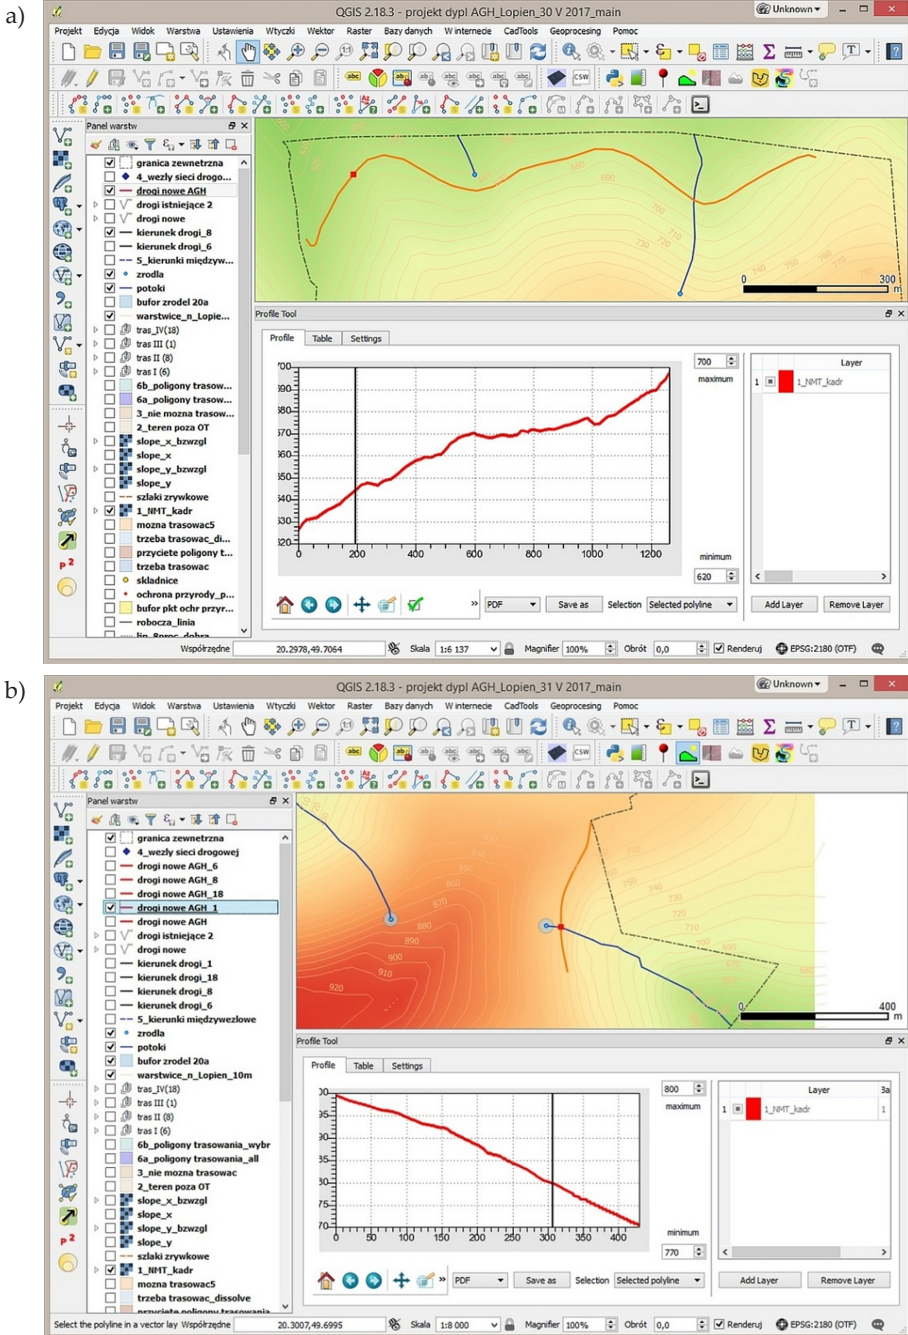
a)

QGIS 2.18.3 - projekt dypl AGH_Lopien_30 V 2017_main

Unknown

Projekt Edycja Widok Warstwa Ustawienia Wtyczki Wektor Raster Bazy danych W internecie CadTools Geoprocesing Pomoc

Panel warstw

granica zewnetrzna
4_wezly sieci drogo...
drogi nowe AGH
drogi istniejące 2
drogi nowe
kierunek drogi_8
kierunek drogi_6
5_kierunki międzyw...
zrodla
potoki
bufor zrodel 20a
warstwice_n_Lopie...
tras_IV(18)
tras III (1)
tras II (8)
tras I (6)
6b_poligony trasow...
6a_poligony trasow...
3_nie mozna trasow...
2_teren poza OT
slope_x_bzwzgl
slope_x
slope_y_bzwzgl
slope_y
szlaki zrywkowe
1_NMT_kadr
mozna trasowac5
trzeba trasowac_di...
przyciete poligony t...
trzeba trasowac
skladnice
ochrona przyrody_p...
bufor pkt ochr przyr...
robocza_linia
lin_8pmc_dobra

690
700
710
720
730
0
300
m

Profile Tool

Profile Table Settings

700
maximum
620
minimum

Layer
1 1_NMT_kadr

700
690
680
670
660
650
640
630
620
0 200 400 600 800 1000 1200

PDF Save as Selection Selected polyline Add Layer Remove Layer

Współrzędne 20.2978,49.7064 Skala 1:6 137 Magnifier 100% Obrót 0,0 Renderuj EPSG:2180 (OTF)

b)

QGIS 2.18.3 - projekt dypl AGH_Lopien_31 V 2017_main

Unknown

Projekt Edycja Widok Warstwa Ustawienia Wtyczki Wektor Raster Bazy danych W internecie CadTools Geoprocesing Pomoc

Panel warstw

granica zewnetrzna
4_wezly sieci drogowej
drogi nowe AGH_6
drogi nowe AGH_8
drogi nowe AGH_18
drogi nowe AGH_1
drogi nowe AGH
drogi istniejące 2
drogi nowe
kierunek drogi_1
kierunek drogi_18
kierunek drogi_8
kierunek drogi_6
5_kierunki międzywezlowe
zrodla
potoki
bufor zrodel 20a
warstwice_n_Lopien_10m
tras_IV(18)
tras III (1)
tras II (8)
tras I (6)
6b_poligony trasowania_wybr
6a_poligony trasowania_all
3_nie mozna trasowac
2_teren poza OT
slope_x_bzwzgl
slope_x
slope_y_bzwzgl
slope_y
szlaki zrywkowe
1_NMT_kadr
mozna trasowac5
trzeba trasowac_dissolve
przyciete poligony trasowania

920
910
900
890
880
870
860
850
740
730
720
710
700
690
680
0
400
m

Profile Tool

Profile Table Settings

800
maximum
770
minimum

Layer
1 1_NMT_kadr 1

0 50 100 150 200 250 300 350 400

PDF Save as Selection Selected polyline Add Layer Remove Layer

Select the polyline in a vector lay Współrzędne 20.3007,49.6995 Skala 1:8 000 Magnifier 100% Obrót 0,0 Renderuj EPSG:2180 (OTF)